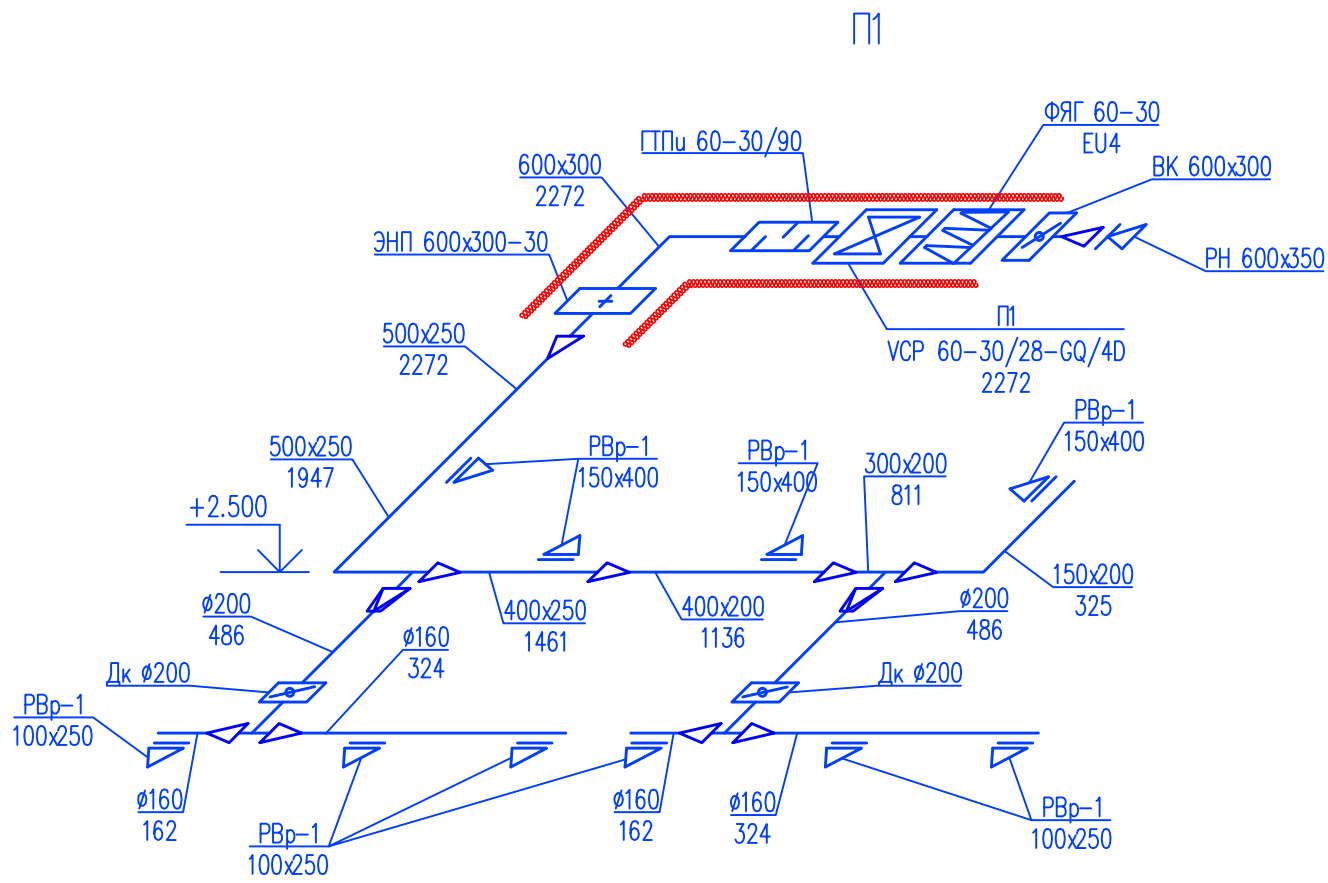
П1

ГТПи 60-30/90

ФЯГ 60-30
EU4

600x300
2272

ВК 600x300

ЭНП 600x300-30

РН 600x350

500x250
2272

П1
VCP 60-30/28-GQ/4D
2272

РВр-1
150x400

500x250
1947

РВр-1
150x400

РВр-1
150x400

300x200
811

+2.500

150x200
325

400x250
1461

400x200
1136

ø200
486

ø200
486

ø160
324

Дк ø200

Дк ø200

РВр-1
100x250

ø160
162

РВр-1
100x250

ø160
162

ø160
324

РВр-1
100x250